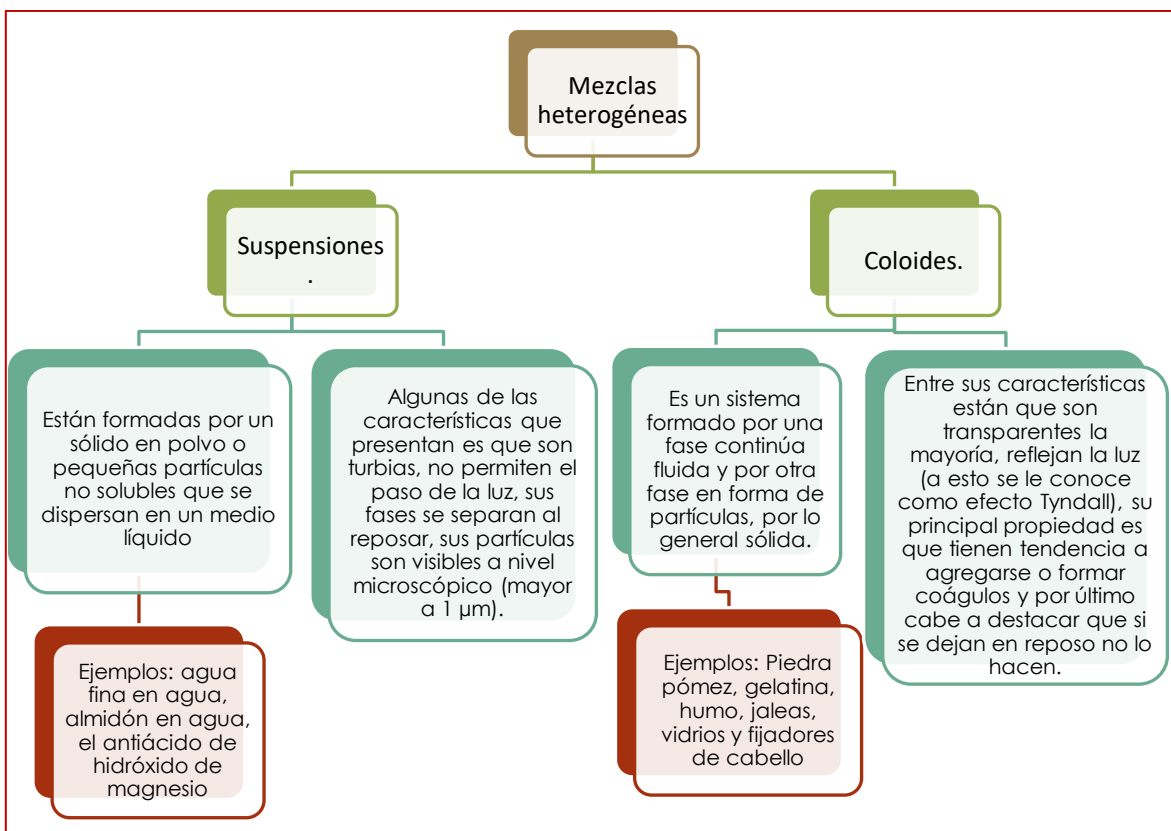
Mezclas heterogéneas

Suspensiones .

Coloides.

Están formadas por un sólido en polvo o pequeñas partículas no solubles que se dispersan en un medio líquido

Algunas de las características que presentan es que son turbias, no permiten el paso de la luz, sus fases se separan al reposar, sus partículas son visibles a nivel microscópico (mayor a 1 µm).

Es un sistema formado por una fase continúa fluida y por otra fase en forma de partículas, por lo general sólida.

Entre sus características están que son transparentes la mayoría, reflejan la luz (a esto se le conoce como efecto Tyndall), su principal propiedad es que tienen tendencia a agregarse o formar coágulos y por último cabe a destacar que si se dejan en reposo no lo hacen.

Ejemplos: agua fina en agua, almidón en agua, el antiácido de hidróxido de magnesio

Ejemplos: Piedra pómez, gelatina, humo, jaleas, vidrios y fijadores de cabello